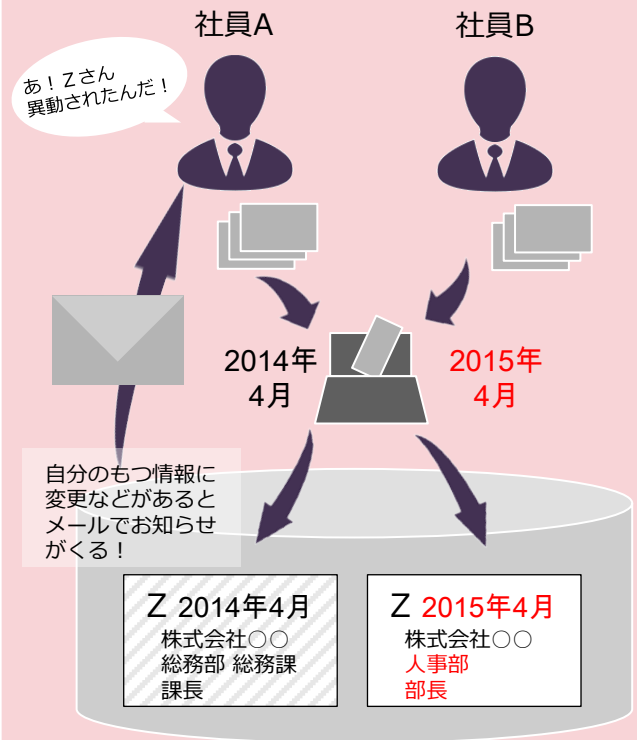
社員A

社員B

あ！Zさん
異動されたんだ！

2014年
4月

2015年
4月

自分のもつ情報に
変更などがあると
メールでお知らせ
がくる！

Z 2014年4月
株式会社○○
総務部 総務課
課長

Z 2015年4月
株式会社○○
人事部
部長